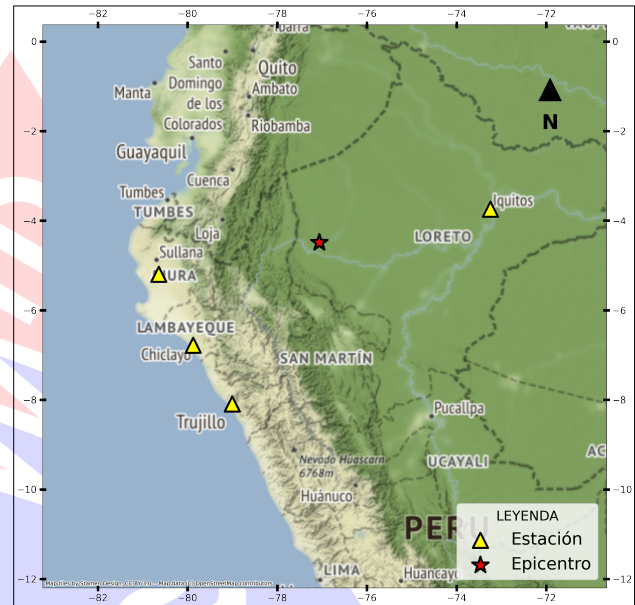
−82 −80 −78 −76 −74 −72

0
−2
−4
−6
−8
−10
−12

Ibarra
Santo Domingo de los Colorados
Quito
Manta
Ambato
Riobamba
Guayaquil
Cuenca
Tumbes
TUMBES
Loja
Sullana
URA
LAMBAYEQUE
Chiclayo
Trujillo
SAN MARTÍN
LORETO
Iquitos
Pucallpa
UCAYALI
Nevado Huascarán 6768m
Huánuco
PERU
LIMA
Huancayo
AC

N

LEYENDA
Estación
Epicentro

Map tiles by Stamen Design, CC BY 3.0 -- Map data (C) OpenStreetMap contributors